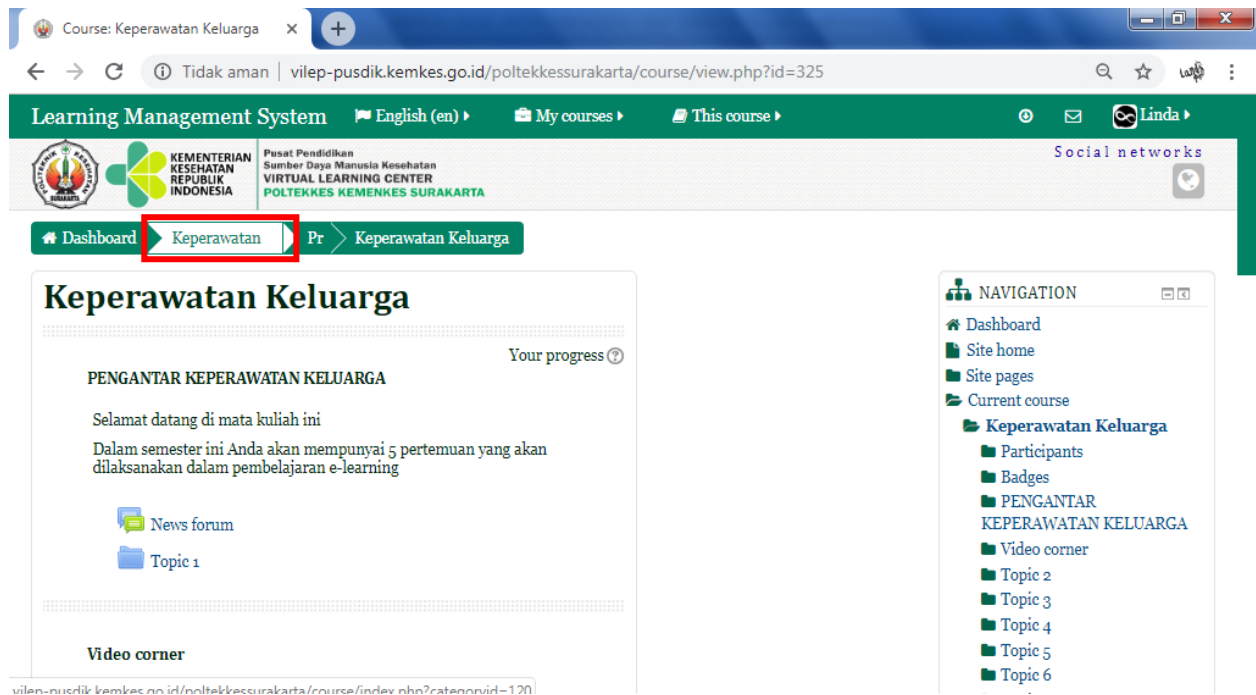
Course: Keperawatan Keluarga ×

Tidak aman | vilep-pusdik.kemkes.go.id/poltekkessurakarta/course/view.php?id=325

Learning Management System English (en) My courses This course Linda

KEMENTERIAN KESEHATAN REPUBLIK INDONESIA
Pusat Pendidikan Sumber Daya Manusia Kesehatan
VIRTUAL LEARNING CENTER
POLTEKKES KEMENKES SURAKARTA

Social networks

Dashboard Keperawatan Pr Keperawatan Keluarga

Keperawatan Keluarga

Your progress

PENGANTAR KEPERAWATAN KELUARGA

Selamat datang di mata kuliah ini

Dalam semester ini Anda akan mempunyai 5 pertemuan yang akan dilaksanakan dalam pembelajaran e-learning

News forum

Topic 1

Video corner

NAVIGATION
Dashboard
Site home
Site pages
Current course
Keperawatan Keluarga
Participants
Badges
PENGANTAR KEPERAWATAN KELUARGA
Video corner
Topic 2
Topic 3
Topic 4
Topic 5
Topic 6

vilep-pusdik.kemkes.go.id/poltekkessurakarta/course/index.php?categoryid=120